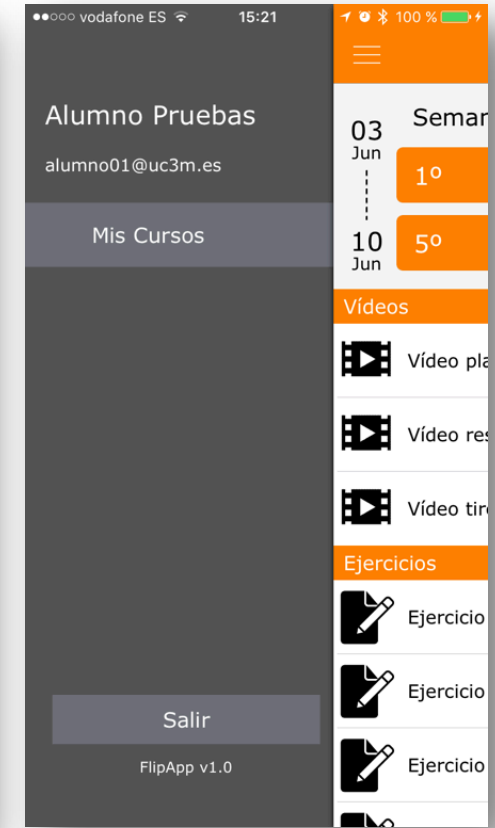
●●○○○ vodafone ES 15:21 100 %

Alumno Pruebas

alumno01@uc3m.es

Mis Cursos

Salir

FlipApp v1.0

03 Jun

10 Jun

Seman

1º

5º

Vídeos

Vídeo pla

Vídeo res

Vídeo tir

Ejercicios

Ejercicio

Ejercicio

Ejercicio